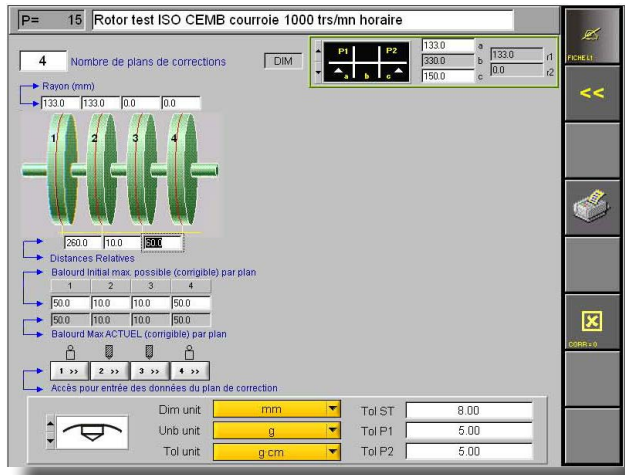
P= 15 Rotor test ISO CEMB courroie 1000 trs/mn horaire

4 Nombre de plans de corrections DIM

P1 P2
a b c
133.0 a
330.0 b
150.0 c
133.0 r1
0.0 r2

FICHE L1

<<

Rayon (mm)
133.0 133.0 0.0 0.0

1 2 3 4

260.0 10.0 50.0
Distances Relatives

Balourd Initial max. possible (corrigible) par plan

| 1 | 2 | 3 | 4 |
|---|---|---|---|
| 50.0 | 10.0 | 10.0 | 50.0 |
| 50.0 | 10.0 | 10.0 | 50.0 |

Balourd Max ACTUEL (corrigible) par plan

1 >> 2 >> 3 >> 4 >>
Accès pour entrée des données du plan de correction

CORR = 0

| Dim unit | mm | Tol ST | 8.00 |
|---|---|---|---|
| Unb unit | g | Tol P1 | 5.00 |
| Tol unit | g cm | Tol P2 | 5.00 |